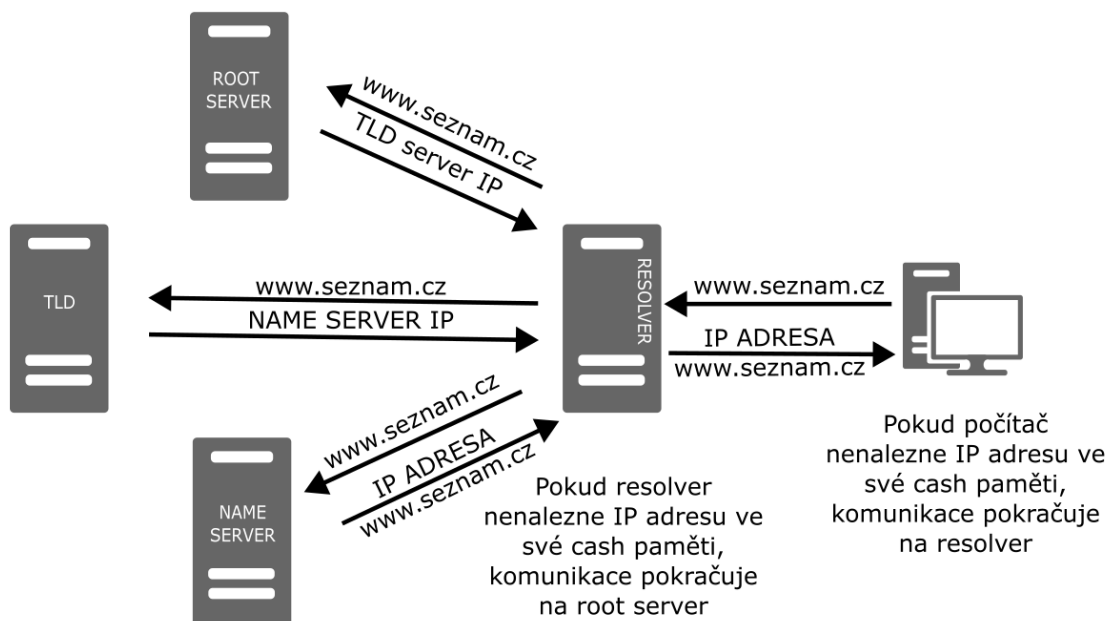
ROOT SERVER

www.seznam.cz

TLD server IP

TLD

www.seznam.cz

NAME SERVER IP

RESOLVER

www.seznam.cz

IP ADRESA
www.seznam.cz

www.seznam.cz

IP ADRESA
www.seznam.cz

NAME SERVER

Pokud resolver nenalezne IP adresu ve své cash paměti, komunikace pokračuje na root server

Pokud počítač nenalezne IP adresu ve své cash paměti, komunikace pokračuje na resolver